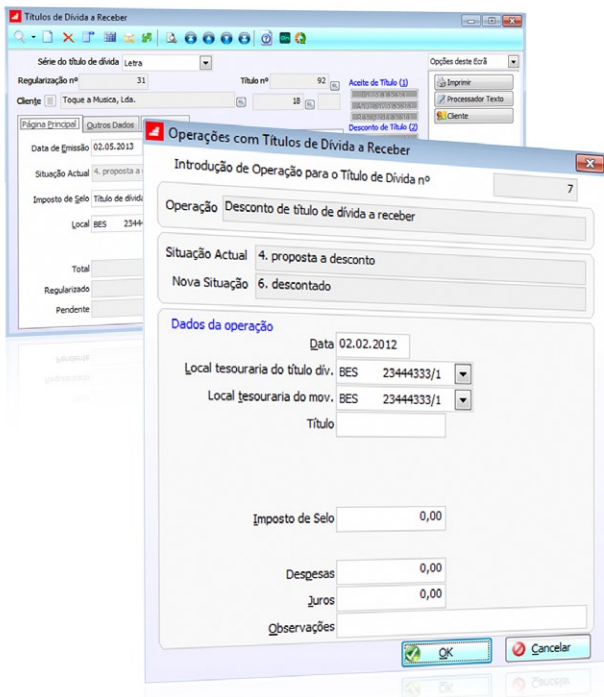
Títulos de Dívida a Receber

Série do título de dívida Letra

Opções deste Ecrã

Regularização nº 31

Título nº 92

Aceite de Título (1)

Imprimir

Cliente Toque a Musica, Lda.

18

Processador Texto

Cliente

Desconto de Título (2)

Página Principal

Outros Dados

Data de Emissão 02.05.2013

Situação Actual 4. proposta a

Imposto de Selo Título de dívida

Local BES 2344

Total

Regularizado

Pendente

Operações com Títulos de Dívida a Receber

Introdução de Operação para o Título de Dívida nº

7

Operação Desconto de título de dívida a receber

Situação Actual 4. proposta a desconto

Nova Situação 6. descontado

Dados da operação

Data 02.02.2012

Local tesouraria do título dív. BES 23444333/1

Local tesouraria do mov. BES 23444333/1

Título

Imposto de Selo 0,00

Despesas 0,00

Juros 0,00

Observações

OK

Cancelar